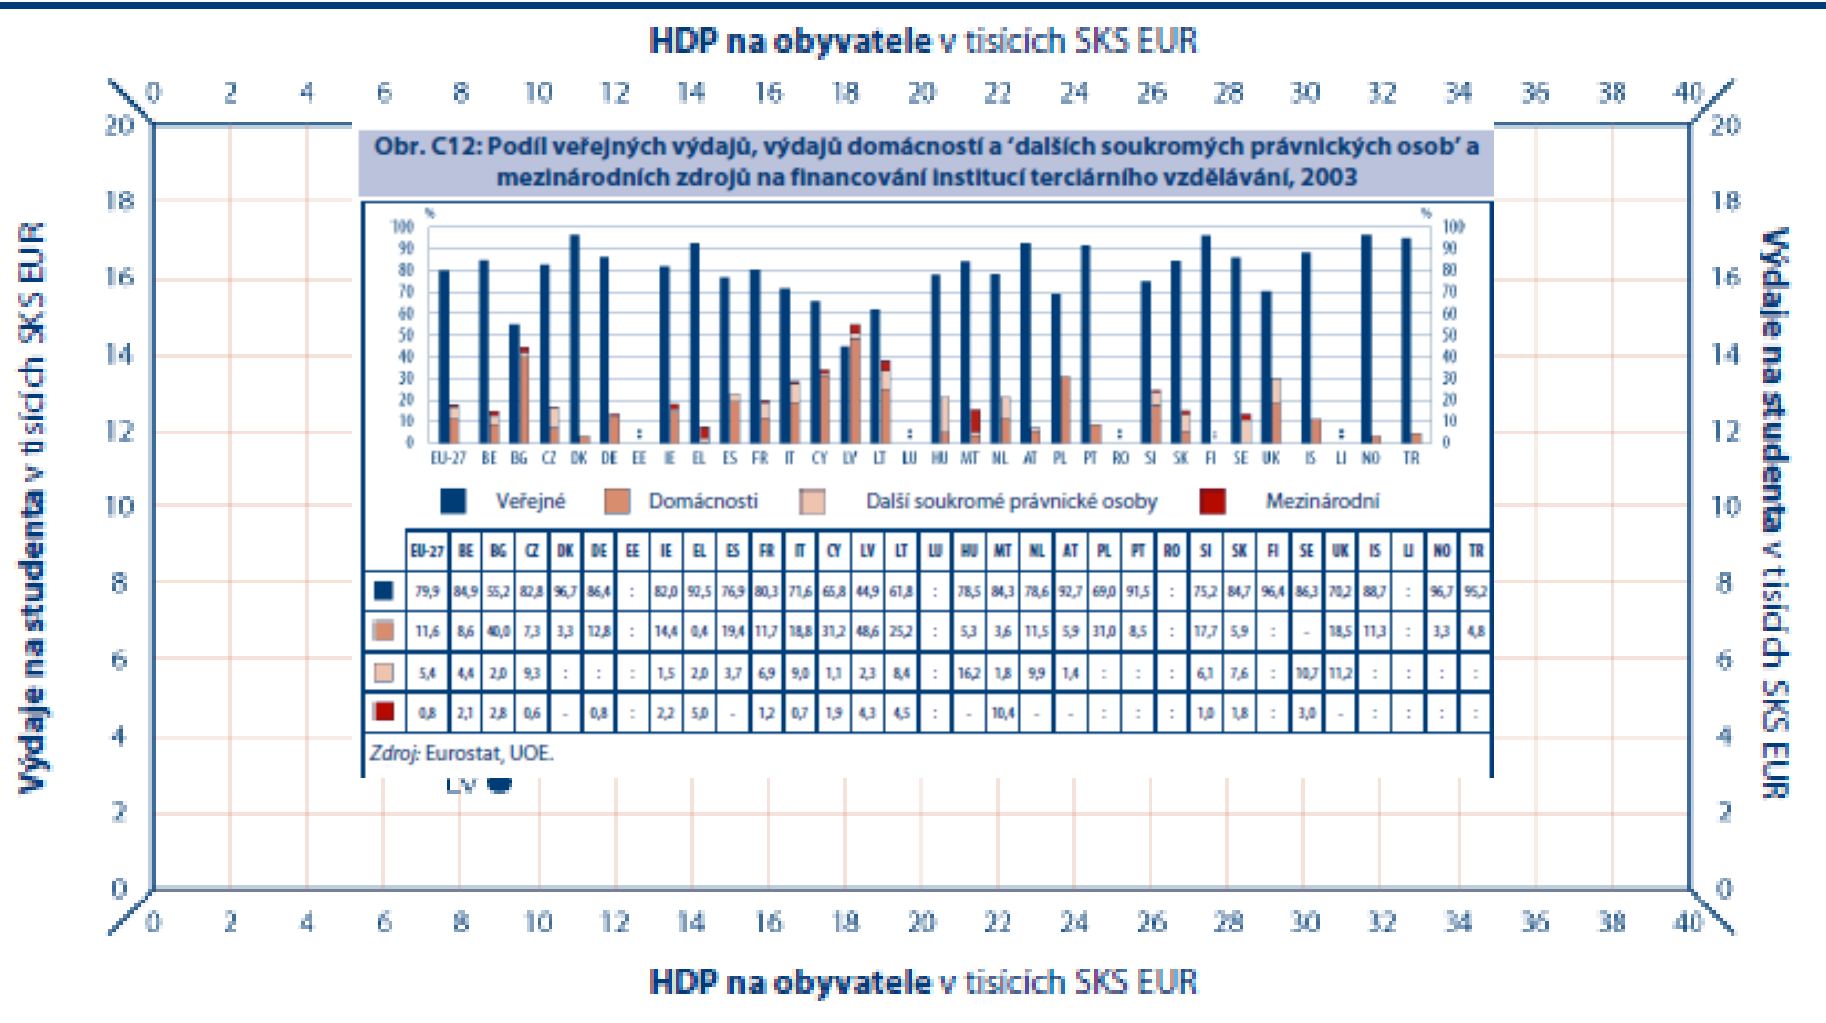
HDP na obyvatele v tisících SKS EUR

0 2 4 6 8 10 12 14 16 18 20 22 24 26 28 30 32 34 36 38 40

Výdaje na studenta v tisících SKS EUR

20 18 16 14 12 10 8 6 4 2 0

Obr. C12: Podíl veřejných výdajů, výdajů domácností a 'dalších soukromých právnických osob' a mezinárodních zdrojů na financování institucí terciárního vzdělávání, 2003

%
100 90 80 70 60 50 40 30 20 10 0

EU-27 BE BG CZ DK DE EE IE EL ES FR IT CY LV LT LU HU MT NL AT PL PT RO SI SK FI SE UK IS LI NO TR

Veřejné   Domácnosti   Další soukromé právnické osoby   Mezinárodní

| | EU-27 | BE | BG | CZ | DK | DE | EE | IE | EL | ES | FR | IT | CY | LV | LT | LU | HU | MT | NL | AT | PL | PT | RO | SI | SK | FI | SE | UK | IS | LI | NO | TR |
|---|---|---|---|---|---|---|---|---|---|---|---|---|---|---|---|---|---|---|---|---|---|---|---|---|---|---|---|---|---|---|---|---|
| Veřejné | 79,9 | 84,9 | 55,2 | 82,8 | 96,7 | 86,4 | : | 82,0 | 92,5 | 76,9 | 80,3 | 71,6 | 65,8 | 44,9 | 61,8 | : | 78,5 | 84,3 | 78,6 | 92,7 | 69,0 | 91,5 | : | 75,2 | 84,7 | 96,4 | 86,3 | 70,2 | 88,7 | : | 96,7 | 95,2 |
| Domácnosti | 11,6 | 8,6 | 40,0 | 7,3 | 3,3 | 12,8 | : | 14,4 | 0,4 | 19,4 | 11,7 | 18,8 | 31,2 | 48,6 | 25,2 | : | 5,3 | 3,6 | 11,5 | 5,9 | 31,0 | 8,5 | : | 17,7 | 5,9 | : | - | 18,5 | 11,3 | : | 3,3 | 4,8 |
| Další soukromé právnické osoby | 5,4 | 4,4 | 2,0 | 9,3 | : | : | : | 1,5 | 2,0 | 3,7 | 6,9 | 9,0 | 1,1 | 2,3 | 8,4 | : | 16,2 | 1,8 | 9,9 | 1,4 | : | : | : | 6,1 | 7,6 | : | 10,7 | 11,2 | : | : | : | : |
| Mezinárodní | 0,8 | 2,1 | 2,8 | 0,6 | - | 0,8 | : | 2,2 | 5,0 | - | 1,2 | 0,7 | 1,9 | 4,3 | 4,5 | : | - | 10,4 | - | - | : | : | : | 1,0 | 1,8 | : | 3,0 | - | : | : | : | : |

Zdroj: Eurostat, UOE.

LV

HDP na obyvatele v tisících SKS EUR